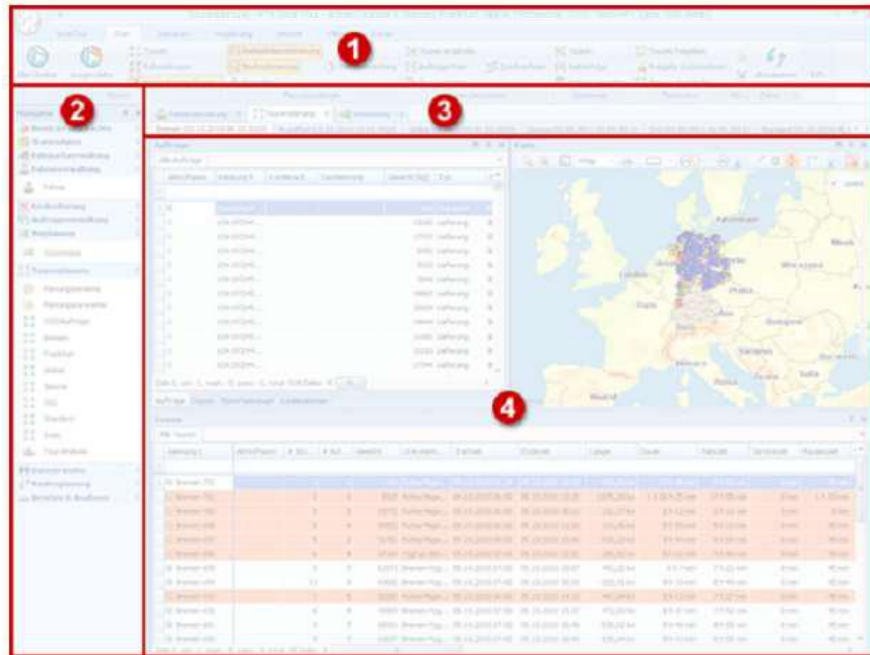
1

2

3

4

Kaliningrad

London

Paris

Praha

Wien

Warszawa

Moskva

Madrid

Roma

Sofia

Aufträge

Karte

Touren

Tour erstellen

Navigation

Fahrer

Tourplanung

Tourübersicht

Bremen

Frankfurt

Berlin

Dresden

Essen

Tour erstellen

Bestellen & Bestätigen